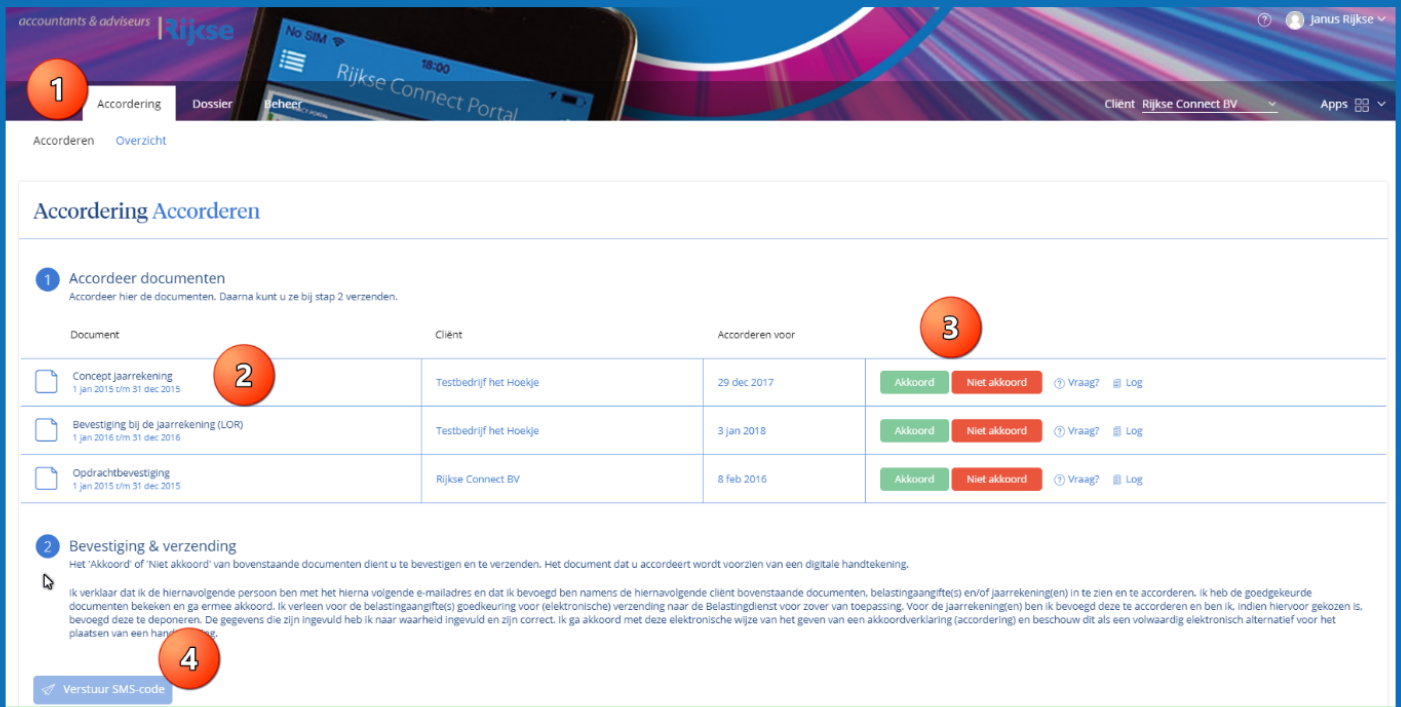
accountants & adviseurs | Rijkse

No SIM 18:00 Rijkse Connect Portal

Janus Rijkse

1

Accordering Dossier Beheer

Cliënt Rijkse Connect BV

Apps

Accorderen Overzicht

Accordering Accorderen

1 Accordeer documenten
Accordeer hier de documenten. Daarna kunt u ze bij stap 2 verzenden.

3

| Document | Cliënt | Accorderen voor | |
|---|---|---|---|
| Concept jaarrekening 1 jan 2015 t/m 31 dec 2015 | Testbedrijf het Hoekje | 29 dec 2017 | Akkoord Niet akkoord Vraag? Log |
| Bevestiging bij de jaarrekening (LOR) 1 jan 2016 t/m 31 dec 2016 | Testbedrijf het Hoekje | 3 jan 2018 | Akkoord Niet akkoord Vraag? Log |
| Opdrachtbevestiging 1 jan 2015 t/m 31 dec 2015 | Rijkse Connect BV | 8 feb 2016 | Akkoord Niet akkoord Vraag? Log |

2

2 Bevestiging & verzending
Het 'Akkoord' of 'Niet akkoord' van bovenstaande documenten dient u te bevestigen en te verzenden. Het document dat u accordeert wordt voorzien van een digitale handtekening.

Ik verklaar dat ik de hiernavolgende persoon ben met het hierna volgende e-mailadres en dat ik bevoegd ben namens de hiernavolgende cliënt bovenstaande documenten, belastingaangifte(s) en/of jaarrekening(en) in te zien en te accorderen. Ik heb de goedgekeurde documenten bekeken en ga ermee akkoord. Ik verleen voor de belastingaangifte(s) goedkeuring voor (elektronische) verzending naar de Belastingdienst voor zover van toepassing. Voor de jaarrekening(en) ben ik bevoegd deze te accorderen en ben ik, indien hiervoor gekozen is, bevoegd deze te deponeren. De gegevens die zijn ingevuld heb ik naar waarheid ingevuld en zijn correct. Ik ga akkoord met deze elektronische wijze van het geven van een akkoordverklaring (accordering) en beschouw dit als een volwaardig elektronisch alternatief voor het plaatsen van een hand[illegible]ng.

4

Verstuur SMS-code